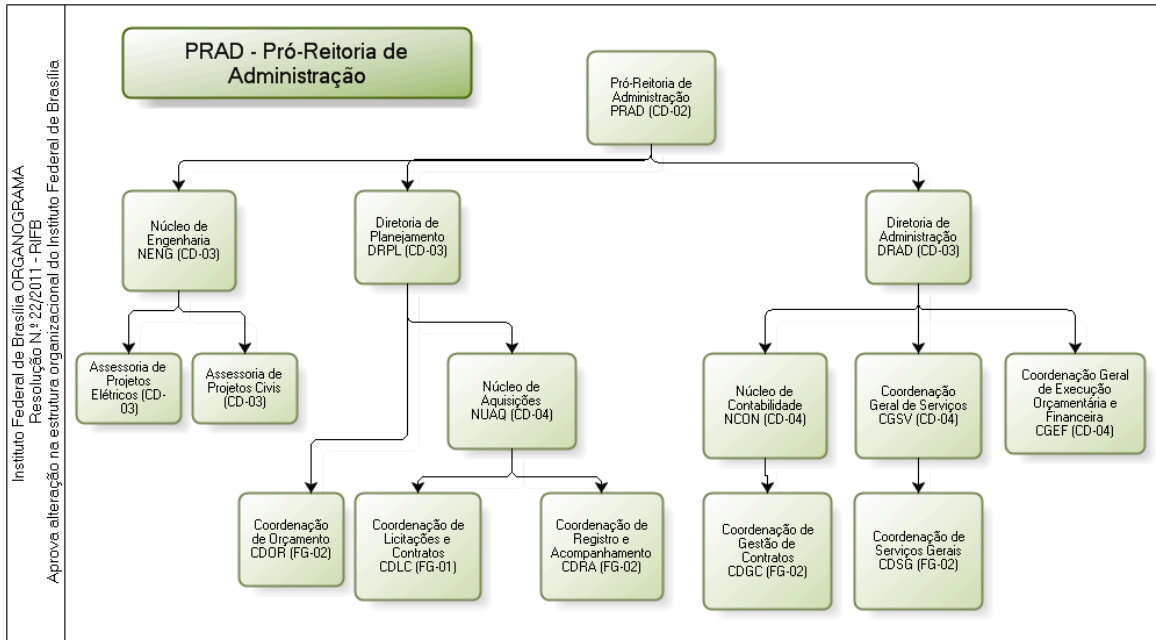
Instituto Federal de Brasília ORGANOGRAMA
Resolução N.º 22/2011 - RIFB
Aprova alteração na estrutura organizacional do Instituto Federal de Brasília

PRAD - Pró-Reitoria de Administração

Pró-Reitoria de Administração PRAD (CD-02)

Núcleo de Engenharia NENG (CD-03)

Diretoria de Planejamento DRPL (CD-03)

Diretoria de Administração DRAD (CD-03)

Assessoria de Projetos Elétricos (CD-03)

Assessoria de Projetos Civis (CD-03)

Núcleo de Aquisições NUAQ (CD-04)

Núcleo de Contabilidade NCON (CD-04)

Coordenação Geral de Serviços CGSV (CD-04)

Coordenação Geral de Execução Orçamentária e Financeira CGEF (CD-04)

Coordenação de Orçamento CDOR (FG-02)

Coordenação de Licitações e Contratos CDLC (FG-01)

Coordenação de Registro e Acompanhamento CDRA (FG-02)

Coordenação de Gestão de Contratos CDGC (FG-02)

Coordenação de Serviços Gerais CDSG (FG-02)